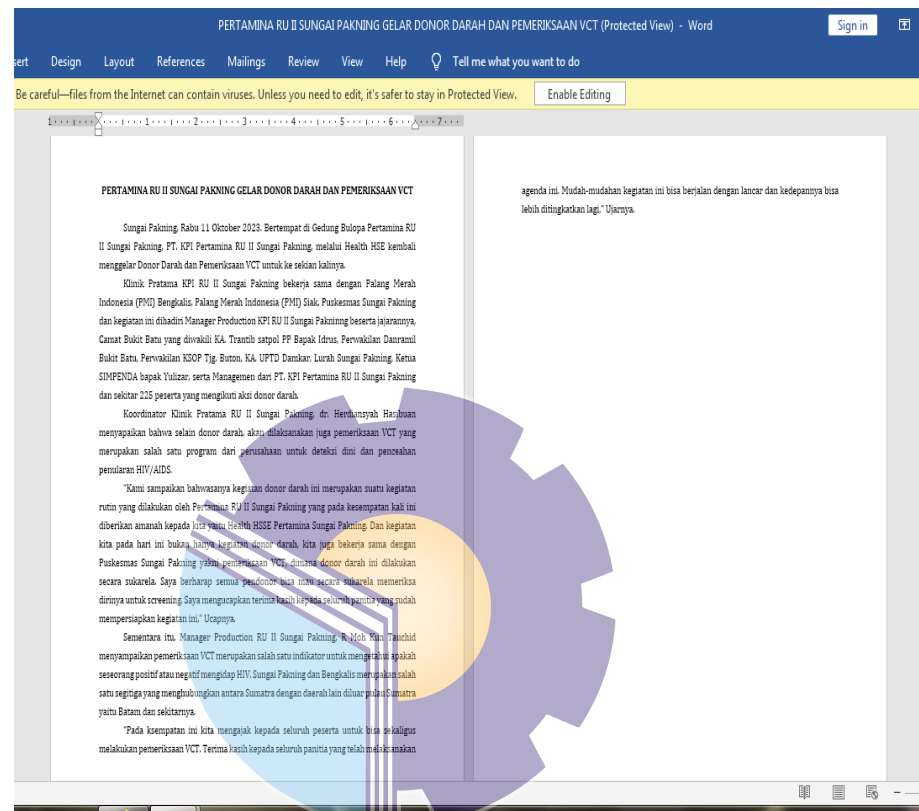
PERTAMINA RU II SUNGAI PAKNING GELAR DONOR DARAH DAN PEMERIKSAAN VCT (Protected View) - Word

Sign in

sert Design Layout References Mailings Review View Help Tell me what you want to do

Be careful—files from the Internet can contain viruses. Unless you need to edit, it's safer to stay in Protected View.

Enable Editing

PERTAMINA RU II SUNGAI PAKNING GELAR DONOR DARAH DAN PEMERIKSAAN VCT

Sungai Pakning, Rabu 11 Oktober 2023. Bertempat di Gedung Bulopa Pertamina RU II Sungai Pakning, PT. KPI Pertamina RU II Sungai Pakning, melalui Health HSE kembali menggelar Donor Darah dan Pemeriksaan VCT untuk ke sekian kalinya.

Klinik Pratama KPI RU II Sungai Pakning bekerja sama dengan Palang Merah Indonesia (PMI) Bengkalis, Palang Merah Indonesia (PMI) Siak, Puskesmas Sungai Pakning dan kegiatan ini dihadiri Manager Production KPI RU II Sungai Pakninng beserta jajarannya, Camat Bukit Batu yang diwakili KA. Trantib satpol PP Bapak Idrus, Perwakilan Danramil Bukit Batu, Perwakilan KSOP Tg. Buton, KA. UPTD Damkar, Lurah Sungai Pakning, Ketua SIMPENDA bapak Yulizar, serta Managemen dari PT. KPI Pertamina RU II Sungai Pakning dan sekitar 225 peserta yang mengikuti aksi donor darah.

Koordinator Klinik Pratama RU II Sungai Pakning, dr. Herdiansyah Hasibuan menyapaikan bahwa selain donor darah, akan dilaksanakan juga pemeriksaan VCT yang merupakan salah satu program dari perusahaan untuk deteksi dini dan penceahan penularan HIV/AIDS.

"Kami sampaikan bahwasanya kegiatan donor darah ini merupakan suatu kegiatan rutin yang dilakukan oleh Pertamina RU II Sungai Pakning yang pada kesempatan kali ini diberikan amanah kepada kita yaitu Health HSSE Pertamina Sungai Pakning. Dan kegiatan kita pada hari ini bukan hanya kegiatan donor darah, kita juga bekerja sama dengan Puskesmas Sungai Pakning yakni pemeriksaan VCT, dimana donor darah ini dilakukan secara sukarela. Saya berharap semua pendonor bisa mau secara sukarela memeriksa dirinya untuk screening. Saya mengucapkan terima kasih kepada seluruh panitia yang sudah mempersiapkan kegiatan ini," Ucapnya.

Sementara itu, Manager Production RU II Sungai Pakning, R. Moh Kun Tauchid menyampaikan pemeriksaan VCT merupakan salah satu indikator untuk mengetahui apakah seseorang positif atau negatif mengidap HIV. Sungai Pakning dan Bengkalis merupakan salah satu segitiga yang menghubungkan antara Sumatra dengan daerah lain diluar pulau Sumatra yaitu Batam dan sekitarnya.

"Pada ksempatan ini kita mengajak kepada seluruh peserta untuk bisa sekaligus melakukan pemeriksaan VCT. Terima kasih kepada seluruh panitia yang telah melaksanakan

agenda ini. Mudah-mudahan kegiatan ini bisa berjalan dengan lancar dan kedepannya bisa lebih ditingkatkan lagi," Ujarnya.